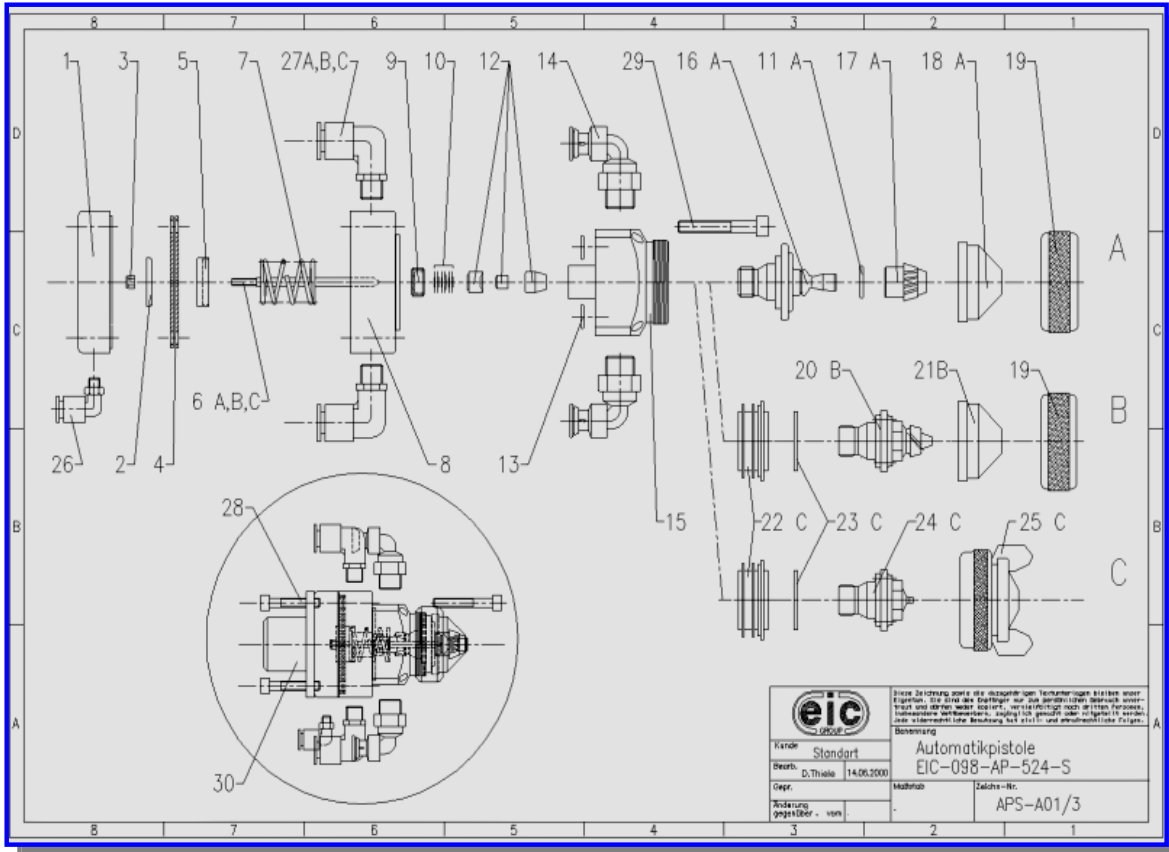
8 7 6 5 4 3 2 1

D

C

B

A

1 3 5 7 27A,B,C 9 10 12 14 29 16 A 11 A 17 A 18 A 19

A

6 A,B,C

26 2 4 8 13 15

20 B 21B 19

B

22 C 23 C 24 C 25 C

C

28

30

eic GROUP

Diese Zeichnung sowie die dazugehörigen Textunterlagen bleiben unser Eigentum. Sie sind den Empfänger nur zum persönlichen Gebrauch anvertraut und dürfen weder kopiert, vervielfältigt noch dritten Personen, insbesondere Wettbewerbern, zugänglich gemacht oder mitgeteilt werden. Jede widerrechtliche Benutzung hat zivil- und strafrechtliche Folgen.

Benennung
Automatikpistole
EIC-098-AP-524-S

Kunde Standart
Bearb. D.Thiele 14.06.2000
Gepr.
Änderung gegenüber . vom .

Maßstab
.

Zeichn.-Nr.
APS-A01/3

8 7 6 5 4 3 2 1